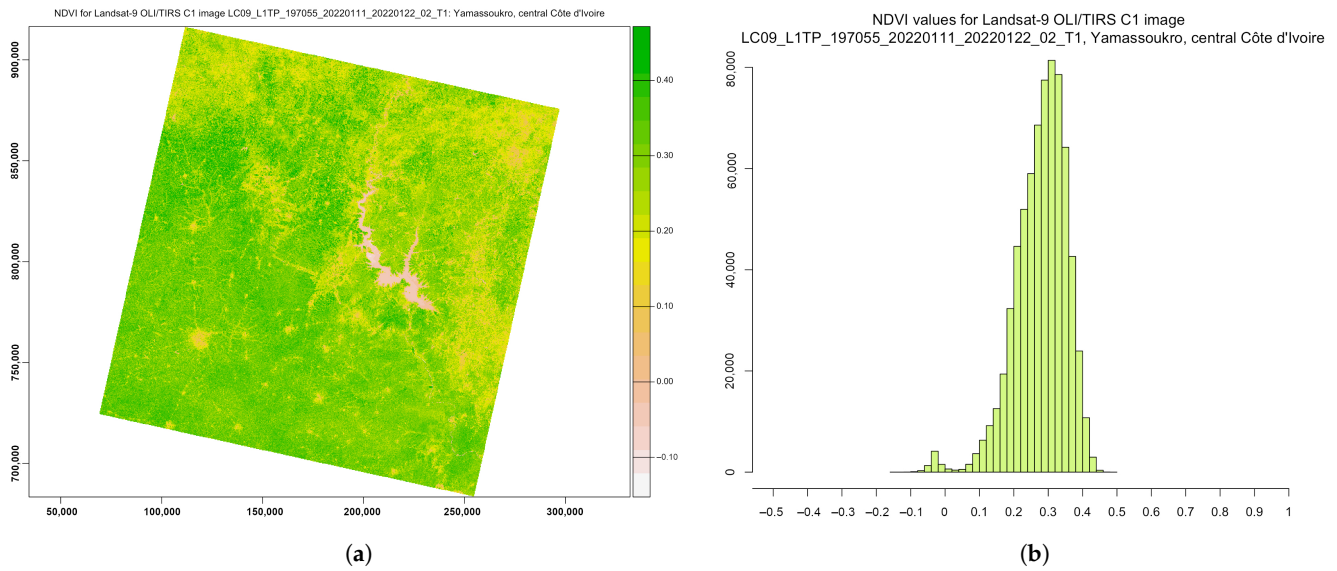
NDVI for Landsat-9 OLI/TIRS C1 image LC09_L1TP_197055_20220111_20220122_02_T1: Yamassoukro, central Côte d'Ivoire

900,000
850,000
800,000
750,000
700,000

50,000 100,000 150,000 200,000 250,000 300,000

0.40
0.30
0.20
0.10
0.00
−0.10

(a)

NDVI values for Landsat-9 OLI/TIRS C1 image
LC09_L1TP_197055_20220111_20220122_02_T1, Yamassoukro, central Côte d'Ivoire

80,000
60,000
40,000
20,000
0

−0.5 −0.4 −0.3 −0.2 −0.1 0 0.1 0.2 0.3 0.4 0.5 0.6 0.7 0.8 0.9 1

(b)